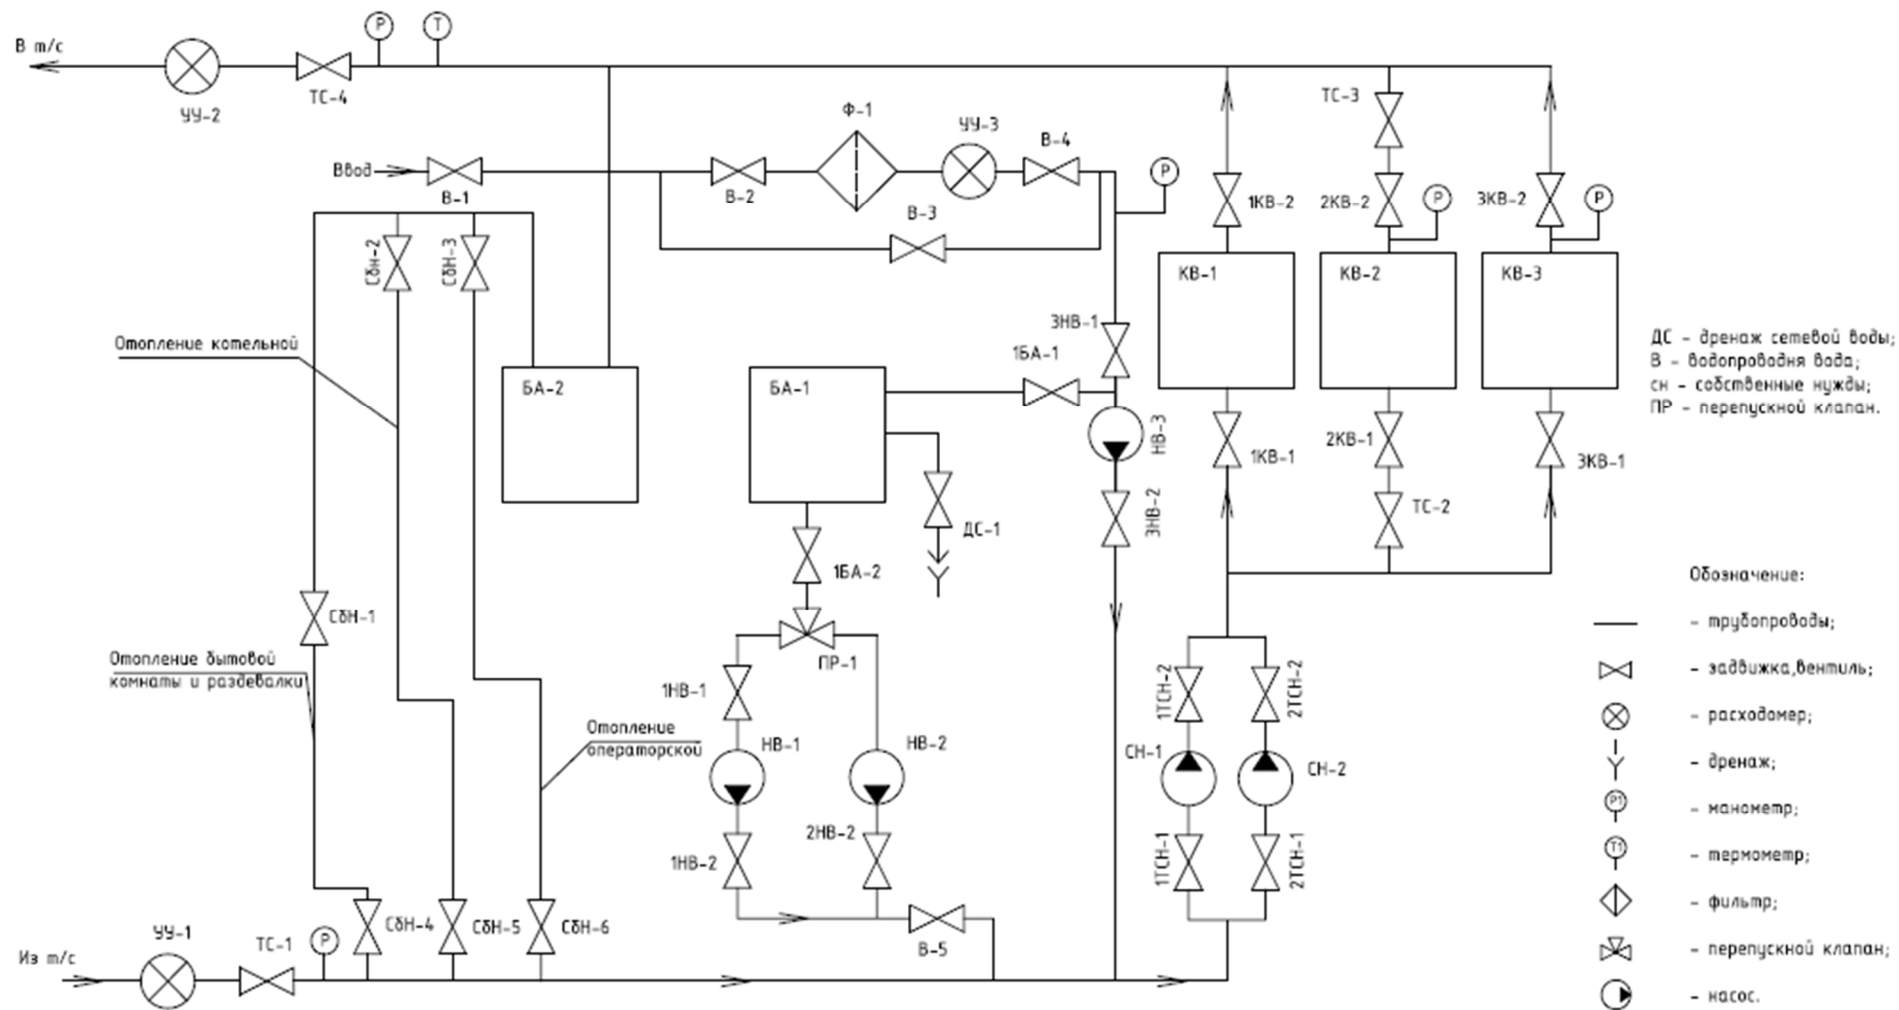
В т/с
P
T
УУ-2
ТС-4
Ввод
В-1
В-2
Ф-1
УУ-3
В-4
P
В-3
ТС-3
1КВ-2
2КВ-2
P
3КВ-2
P
КВ-1
КВ-2
КВ-3
СбН-2
СбН-3
Отопление котельной
БА-2
БА-1
3НВ-1
1БА-1
НВ-3
ДС-1
3НВ-2
1КВ-1
2КВ-1
ТС-2
3КВ-1
ДС - дренаж сетевой воды;
В - водопроводня вода;
сн - собственные нужды;
ПР - перепускной клапан.
1БА-2
СбН-1
ПР-1
Отопление бытовой комнаты и раздевалки
1НВ-1
Отопление операторской
НВ-1
НВ-2
1ТСН-2
2ТСН-2
СН-1
СН-2
2НВ-2
1НВ-2
1ТСН-1
2ТСН-1
УУ-1
ТС-1
P
СбН-4
СбН-5
СбН-6
В-5
Из т/с

Обозначение:
- трубопроводы;
- задвижка,вентиль;
- расходомер;
- дренаж;
P1 - манометр;
T1 - термометр;
- фильтр;
- перепускной клапан;
- насос.